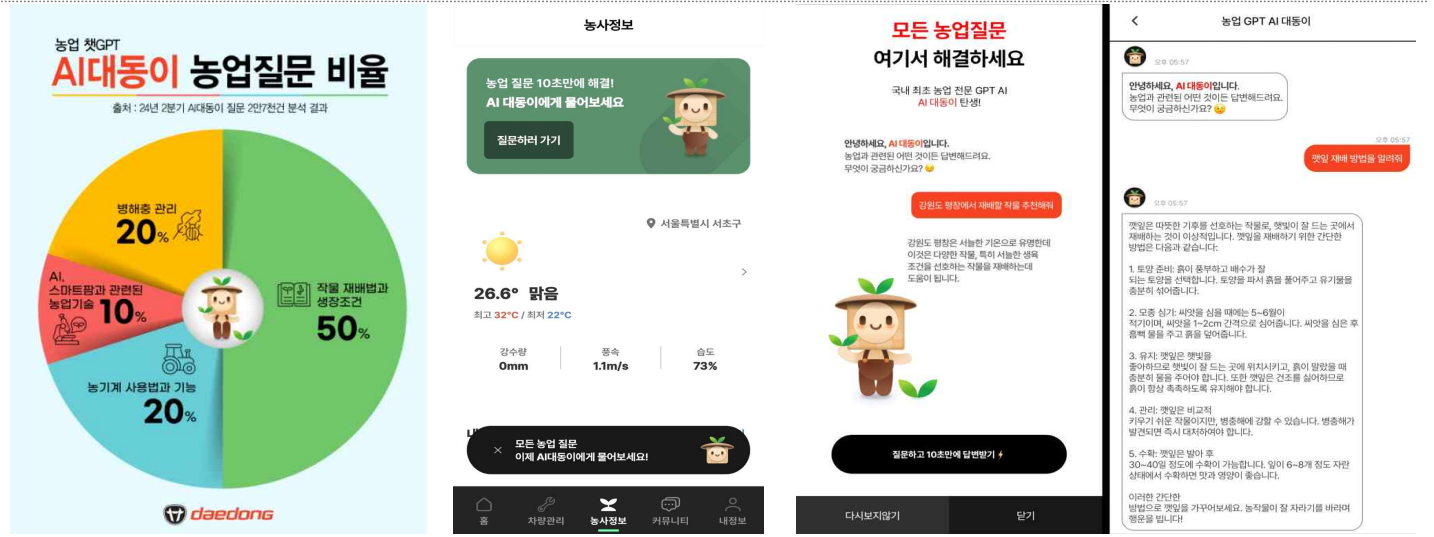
농업 챗GPT
AI대동이 농업질문 비율
출처 : 24년 2분기 AI대동이 질문 2만7천건 분석 결과

병해충 관리
20%

AI,
스마트팜과 관련된
농업기술
10%

작물 재배법과
생장조건
50%

농기계 사용법과 기능
20%

daedong

농사정보

농업 질문 10초만에 해결!
AI 대동이에게 물어보세요

질문하러 가기

서울특별시 서초구

26.6° 맑음
최고 32°C / 최저 22°C

| 강수량 | 풍속 | 습도 |
|---|---|---|
| 0mm | 1.1m/s | 73% |

모든 농업 질문
이제 AI대동이에게 물어보세요!

홈 차량관리 농사정보 커뮤니티 내정보

모든 농업질문
여기서 해결하세요

국내 최초 농업 전문 GPT AI
AI 대동이 탄생!

안녕하세요, AI 대동이입니다.
농업과 관련된 어떤 것이든 답변해드려요.
무엇이 궁금하신가요?

강원도 평창에서 재배할 작물 추천해줘

강원도 평창은 서늘한 기온으로 유명한데 이것은 다양한 작물, 특히 서늘한 생육 조건을 선호하는 작물을 재배하는데 도움이 됩니다.

질문하고 10초만에 답변받기

다시보지않기 닫기

농업 GPT AI 대동이

오후 05:57
안녕하세요, AI 대동이입니다.
농업과 관련된 어떤 것이든 답변해드려요.
무엇이 궁금하신가요?

오후 05:57
깻잎 재배 방법을 알려줘

오후 05:57
깻잎은 따뜻한 기후를 선호하는 작물로, 햇빛이 잘 드는 곳에서 재배하는 것이 이상적입니다. 깻잎을 재배하기 위한 간단한 방법은 다음과 같습니다.

1. 토양 준비: 흙이 풍부하고 배수가 잘 되는 토양을 선택합니다. 토양을 파서 흙을 풀어주고 유기물을 충분히 섞어줍니다.

2. 모종 심기: 씨앗을 심을 때에는 5~6월이 적기이며, 씨앗을 1~2cm 간격으로 심어줍니다. 씨앗을 심은 후 흠뻑 물을 주고 흙을 덮어줍니다.

3. 유지: 깻잎은 햇빛을 좋아하므로 햇빛이 잘 드는 곳에 위치시키고, 흙이 말랐을 때 충분히 물을 주어야 합니다. 또한 깻잎은 건조를 싫어하므로 흙이 항상 촉촉하도록 유지해야 합니다.

4. 관리: 깻잎은 비교적 키우기 쉬운 작물이지만, 병충해에 강할 수 있습니다. 병충해가 발견되면 즉시 대처하여야 합니다.

5. 수확: 깻잎은 발아 후 30~40일 정도에 수확이 가능합니다. 잎이 6~8개 정도 자란 상태에서 수확하면 맛과 영양이 좋습니다.

이러한 간단한 방법으로 깻잎을 가꾸어보세요. 농작물이 잘 자라기를 바라며 행운을 빕니다!